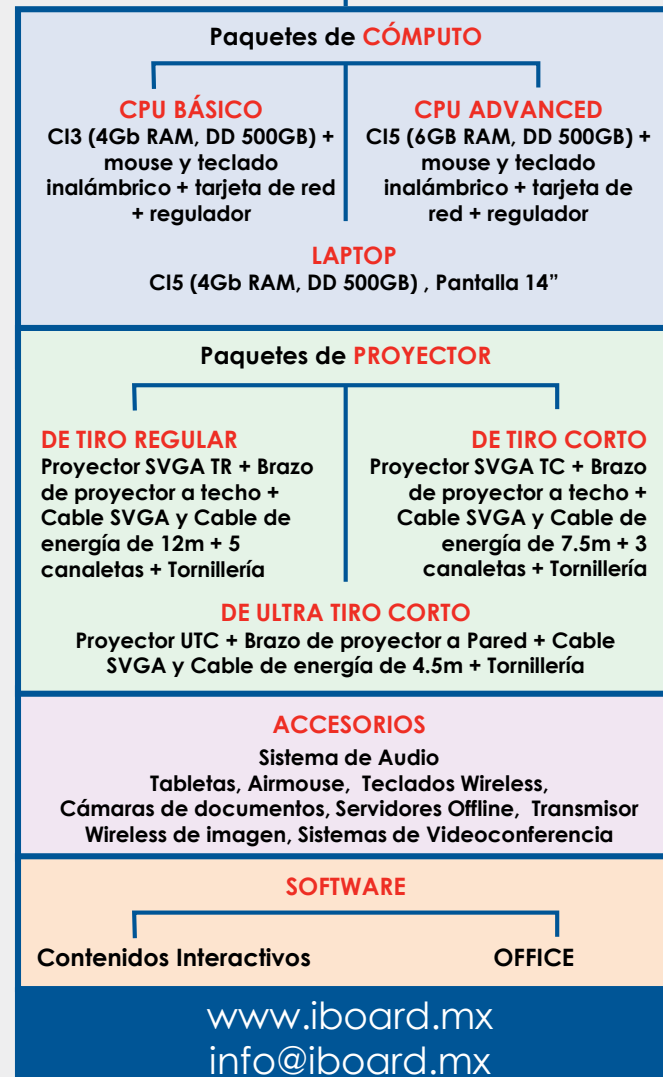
Paquetes de CÓMPUTO

CPU BÁSICO
CI3 (4Gb RAM, DD 500GB) + mouse y teclado inalámbrico + tarjeta de red + regulador

CPU ADVANCED
CI5 (6GB RAM, DD 500GB) + mouse y teclado inalámbrico + tarjeta de red + regulador

LAPTOP
CI5 (4Gb RAM, DD 500GB) , Pantalla 14"

Paquetes de PROYECTOR

DE TIRO REGULAR
Proyector SVGA TR + Brazo de proyector a techo + Cable SVGA y Cable de energía de 12m + 5 canaletas + Tornillería

DE TIRO CORTO
Proyector SVGA TC + Brazo de proyector a techo + Cable SVGA y Cable de energía de 7.5m + 3 canaletas + Tornillería

DE ULTRA TIRO CORTO
Proyector UTC + Brazo de proyector a Pared + Cable SVGA y Cable de energía de 4.5m + Tornillería

ACCESORIOS
Sistema de Audio
Tabletas, Airmouse, Teclados Wireless, Cámaras de documentos, Servidores Offline, Transmisor Wireless de imagen, Sistemas de Videoconferencia

SOFTWARE

Contenidos Interactivos

OFFICE

www.iboard.mx
info@iboard.mx